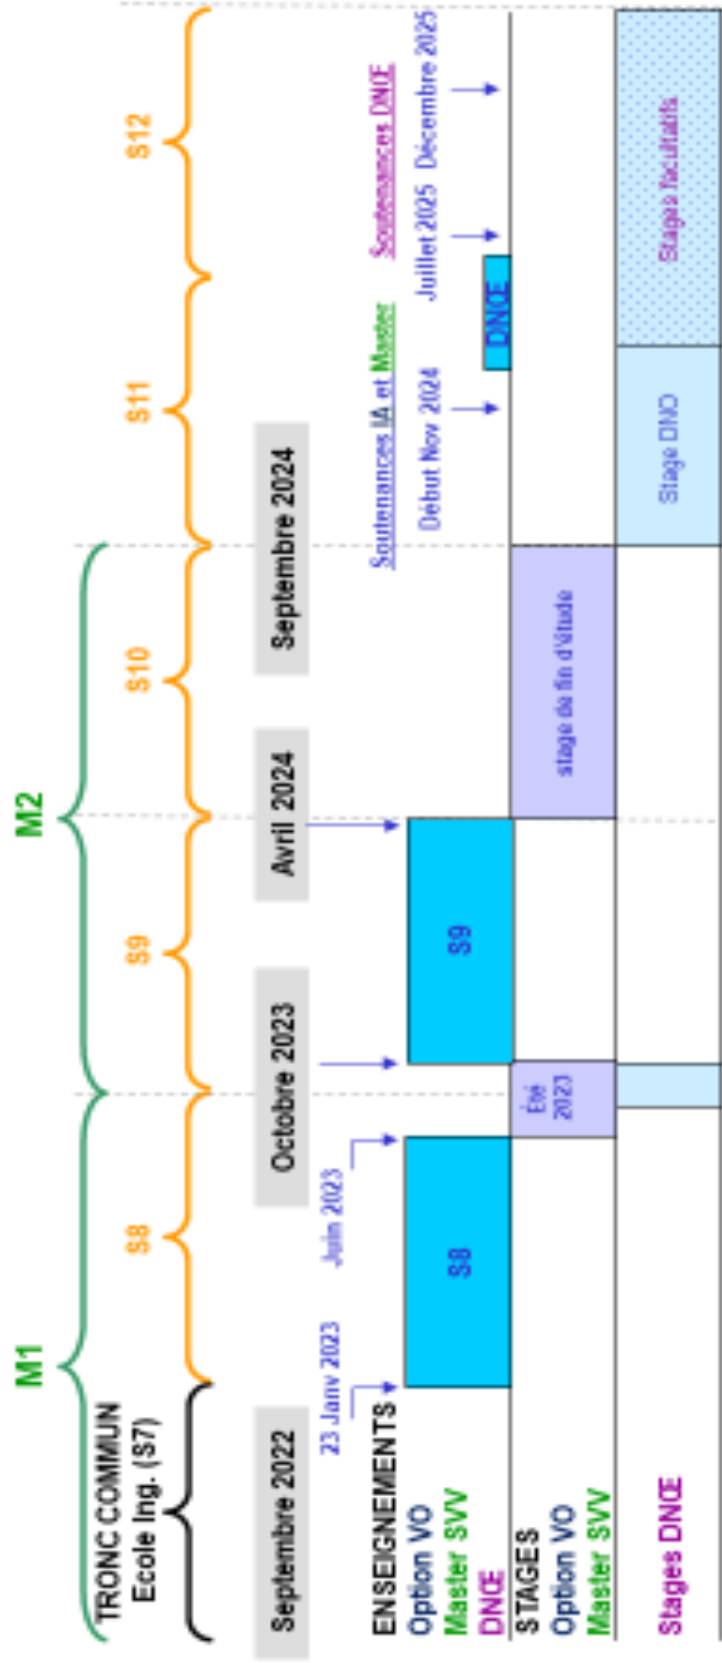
M1

M2

TRONC COMMUN
Ecole Ing. (S7)

S8

S9

S10

S11

S12

Septembre 2022

Octobre 2023

Avril 2024

Septembre 2024

23 Janv 2023

Juin 2023

Soutenances IA et Master

Début Nov 2024

Soutenances DNŒ

Juillet 2025

Décembre 2025

ENSEIGNEMENTS
Option VO
Master SVV
DNŒ

S8

S9

DNŒ

STAGES
Option VO
Master SVV

Été 2023

stage de fin d'étude

Stages DNŒ

Stage DNO

Stages facultatifs